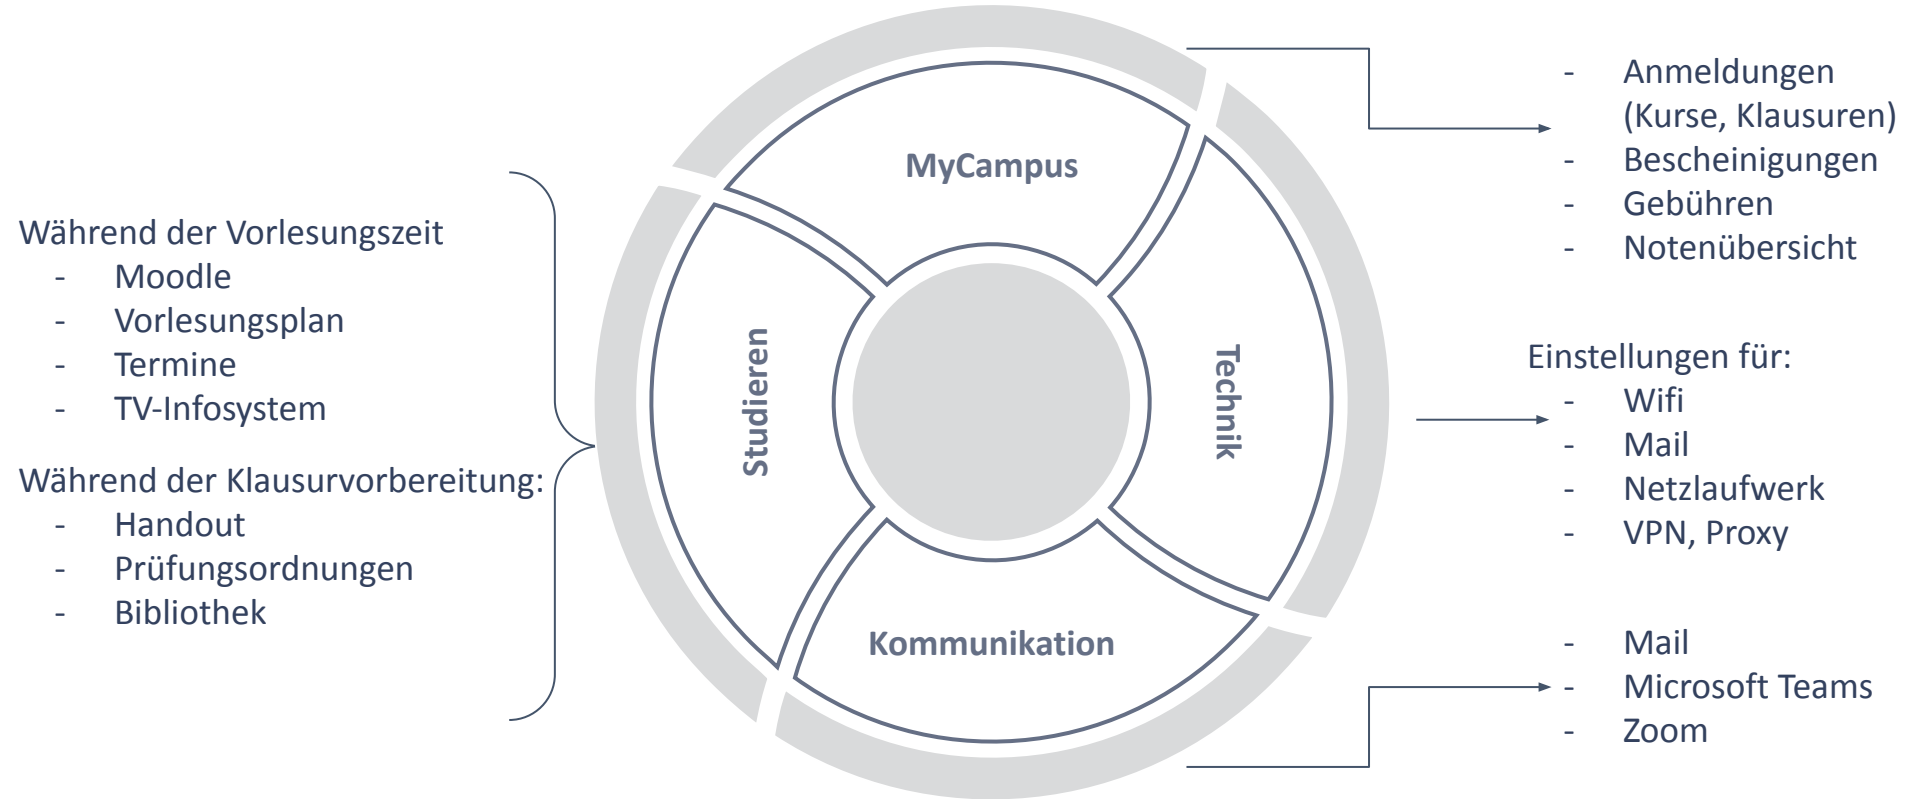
Während der Vorlesungszeit
- Moodle
- Vorlesungsplan
- Termine
- TV-Infosystem

Während der Klausurvorbereitung:
- Handout
- Prüfungsordnungen
- Bibliothek

MyCampus

Studieren

Technik

Kommunikation

- Anmeldungen (Kurse, Klausuren)
- Bescheinigungen
- Gebühren
- Notenübersicht

Einstellungen für:
- Wifi
- Mail
- Netzlaufwerk
- VPN, Proxy

- Mail
- Microsoft Teams
- Zoom